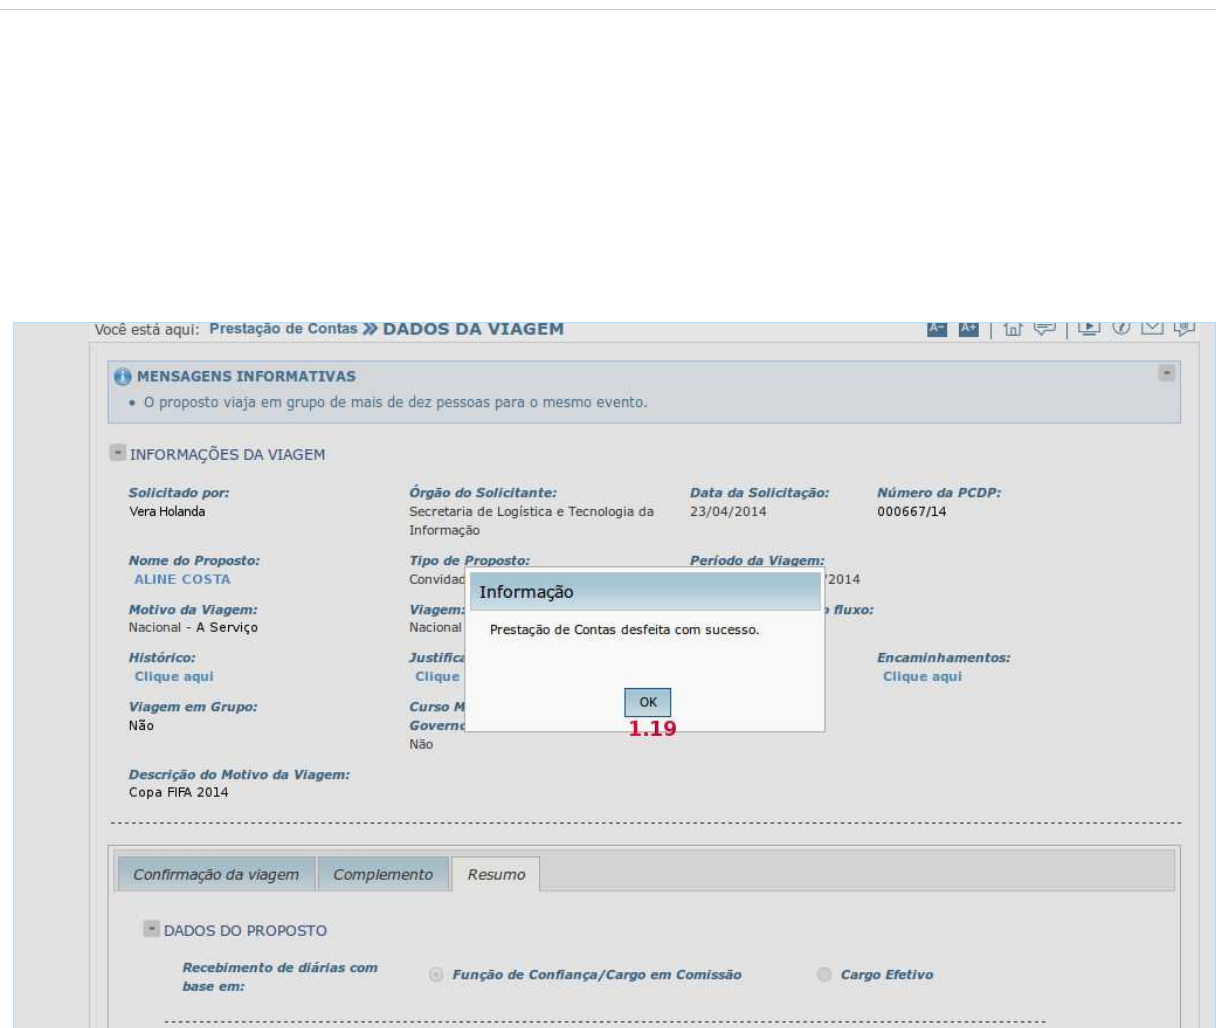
Você está aqui: Prestação de Contas » DADOS DA VIAGEM

A- A+

MENSAGENS INFORMATIVAS

• O proposto viaja em grupo de mais de dez pessoas para o mesmo evento.

INFORMAÇÕES DA VIAGEM

Solicitado por:
Vera Holanda

Órgão do Solicitante:
Secretaria de Logística e Tecnologia da Informação

Data da Solicitação:
23/04/2014

Número da PCDP:
000667/14

Nome do Proposto:
ALINE COSTA

Tipo de Proposto:
Convidad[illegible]

Período da Viagem:
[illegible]/2014

Motivo da Viagem:
Nacional - A Serviço

Viagem:
Nacional

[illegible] fluxo:

Histórico:
Clique aqui

Justifica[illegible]
Clique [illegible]

Encaminhamentos:
Clique aqui

Viagem em Grupo:
Não

Curso M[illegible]
Govern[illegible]
Não

Informação

Prestação de Contas desfeita com sucesso.

OK

1.19

Descrição do Motivo da Viagem:
Copa FIFA 2014

Confirmação da viagem | Complemento | Resumo

DADOS DO PROPOSTO

Recebimento de diárias com base em:

Função de Confiança/Cargo em Comissão

Cargo Efetivo